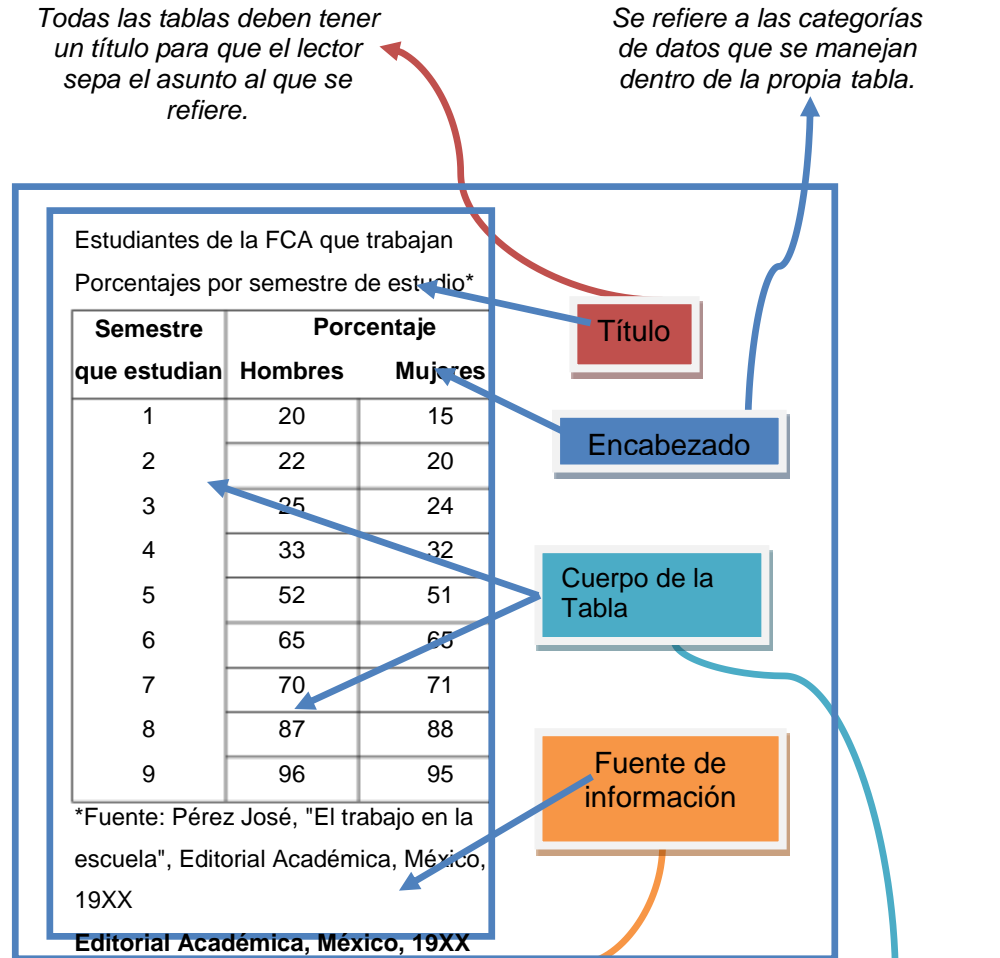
Todas las tablas deben tener un título para que el lector sepa el asunto al que se refiere.

Se refiere a las categorías de datos que se manejan dentro de la propia tabla.

Estudiantes de la FCA que trabajan

Porcentajes por semestre de estudio*

| Semestre que estudian | Porcentaje Hombres | Mujeres |
|---|---|---|
| 1 | 20 | 15 |
| 2 | 22 | 20 |
| 3 | 25 | 24 |
| 4 | 33 | 32 |
| 5 | 52 | 51 |
| 6 | 65 | 65 |
| 7 | 70 | 71 |
| 8 | 87 | 88 |
| 9 | 96 | 95 |

*Fuente: Pérez José, "El trabajo en la escuela", Editorial Académica, México, 19XX

Editorial Académica, México, 19XX

Título

Encabezado

Cuerpo de la Tabla

Fuente de información